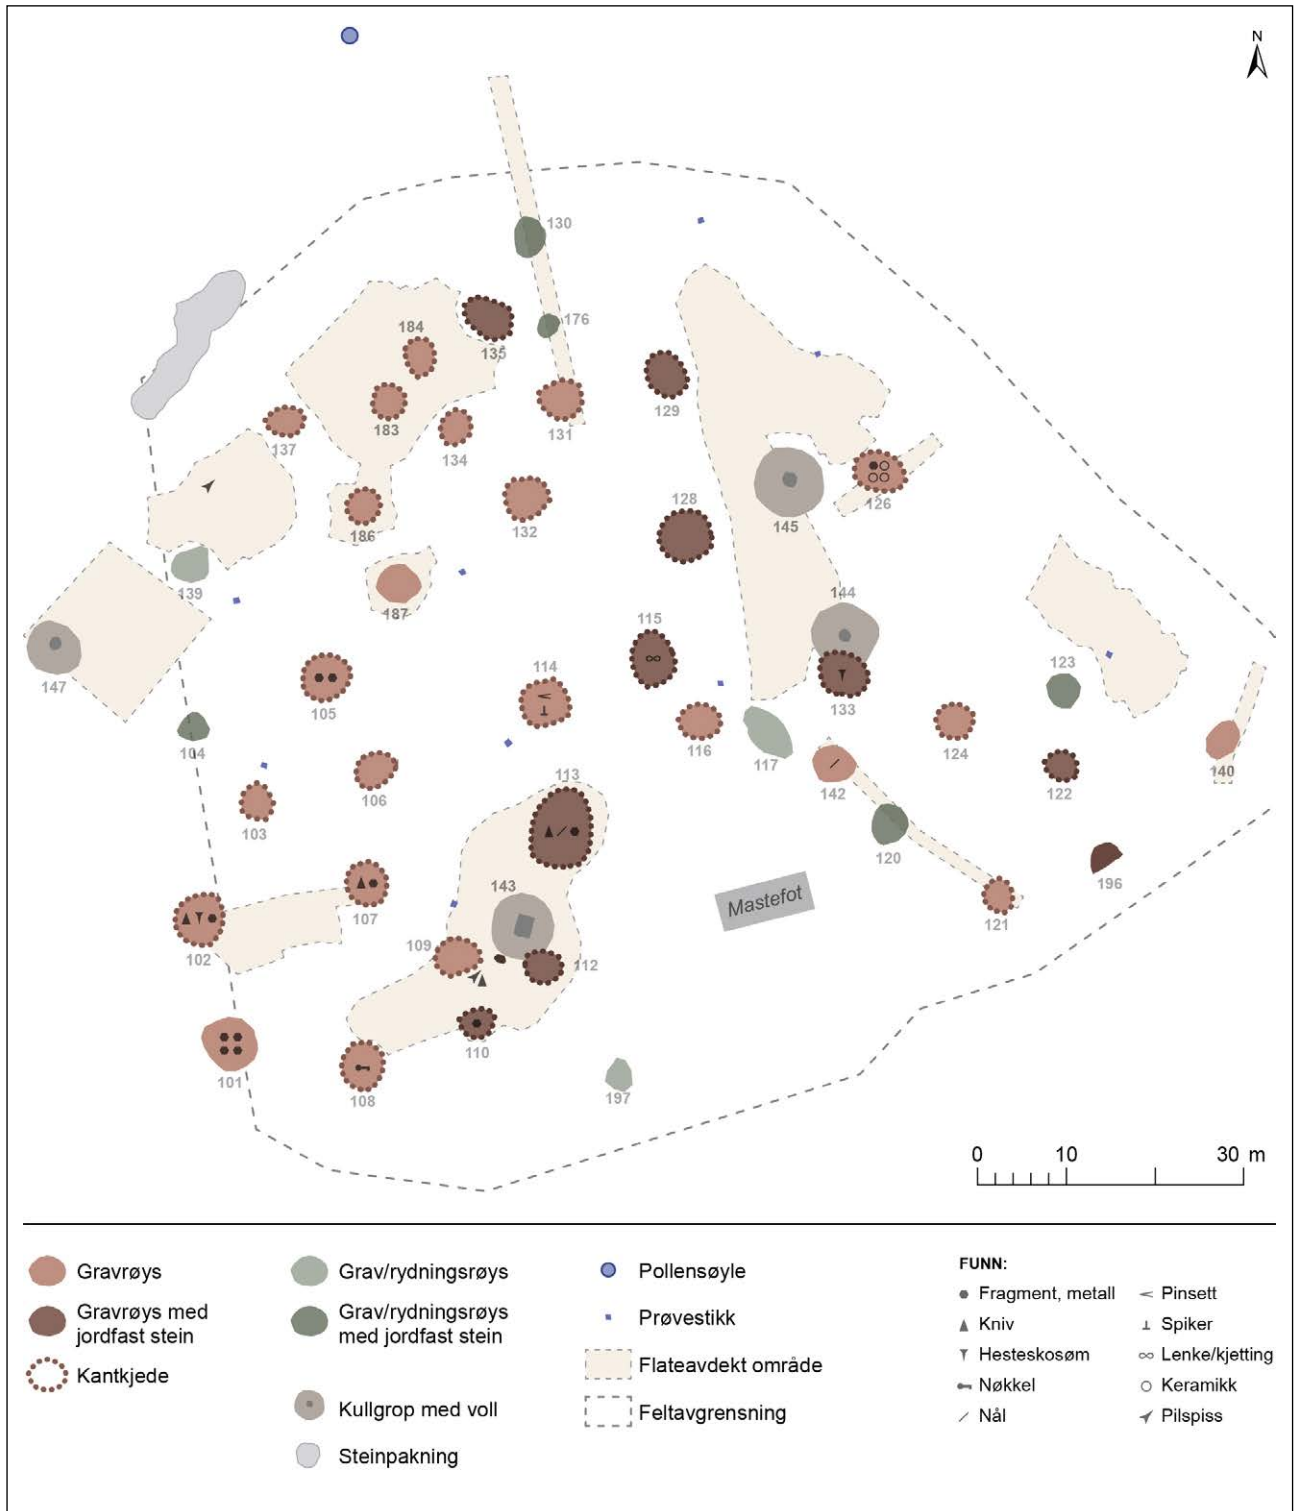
N

130
176
184
135
183
131
129
137
134
128
145
126
186
132
139
187
144
147
115
123
114
105
133
104
116
117
124
106
113
142
140
103
122
120
143
107
196
Mastefot
121
102
109
112
110
101
108
197

0 10 30 m

Gravrøys
Gravrøys med jordfast stein
Kantkjede
Grav/rydningsrøys
Grav/rydningsrøys med jordfast stein
Kullgrop med voll
Steinpakning
Pollensøyle
Prøvestikk
Flateavdekt område
Feltavgrensning

FUNN:
Fragment, metall
Kniv
Hesteskosøm
Nøkkel
Nål
Pinsett
Spiker
Lenke/kjetting
Keramikk
Pilspiss